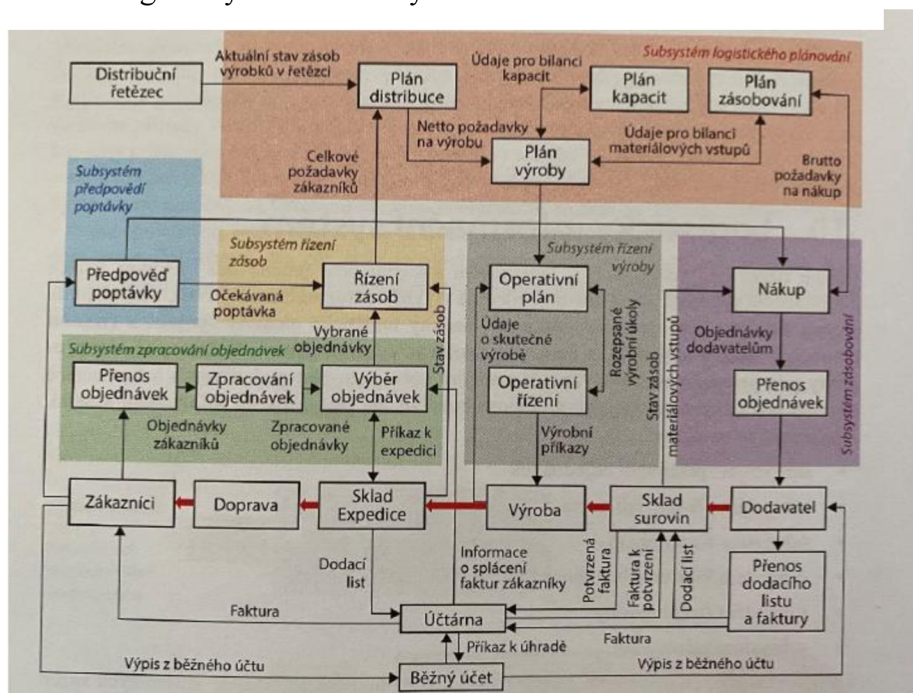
Subsystém logistického plánování

Distribuční řetězec

Aktuální stav zásob výrobků v řetězci

Plán distribuce

Údaje pro bilanci kapacit

Plán kapacit

Plán zásobování

Netto požadavky na výrobu

Plán výroby

Údaje pro bilanci materiálových vstupů

Brutto požadavky na nákup

Celkové požadavky zákazníků

Subsystém předpovědí poptávky

Předpověď poptávky

Subsystém řízení zásob

Řízení zásob

Očekávaná poptávka

Vybrané objednávky

Subsystém řízení výroby

Operativní plán

Údaje o skutečné výrobě

Rozepsané výrobní úkoly

Operativní řízení

Výrobní příkazy

Stav zásob

Nákup

Objednávky dodavatelům

Subsystém zásobování

Přenos objednávek

Stav zásob materiálových vstupů

Subsystém zpracování objednávek

Přenos objednávek

Zpracování objednávek

Výběr objednávek

Stav zásob

Objednávky zákazníků

Zpracované objednávky

Příkaz k expedici

Zákazníci

Doprava

Sklad Expedice

Výroba

Sklad surovin

Dodavatel

Dodací list

Informace o splácení faktur zákazníky

Potvrzená faktura

Faktura k potvrzení

Dodací list

Přenos dodacího listu a faktury

Faktura

Účtárna

Faktura

Příkaz k úhradě

Výpis z běžného účtu

Běžný účet

Výpis z běžného účtu